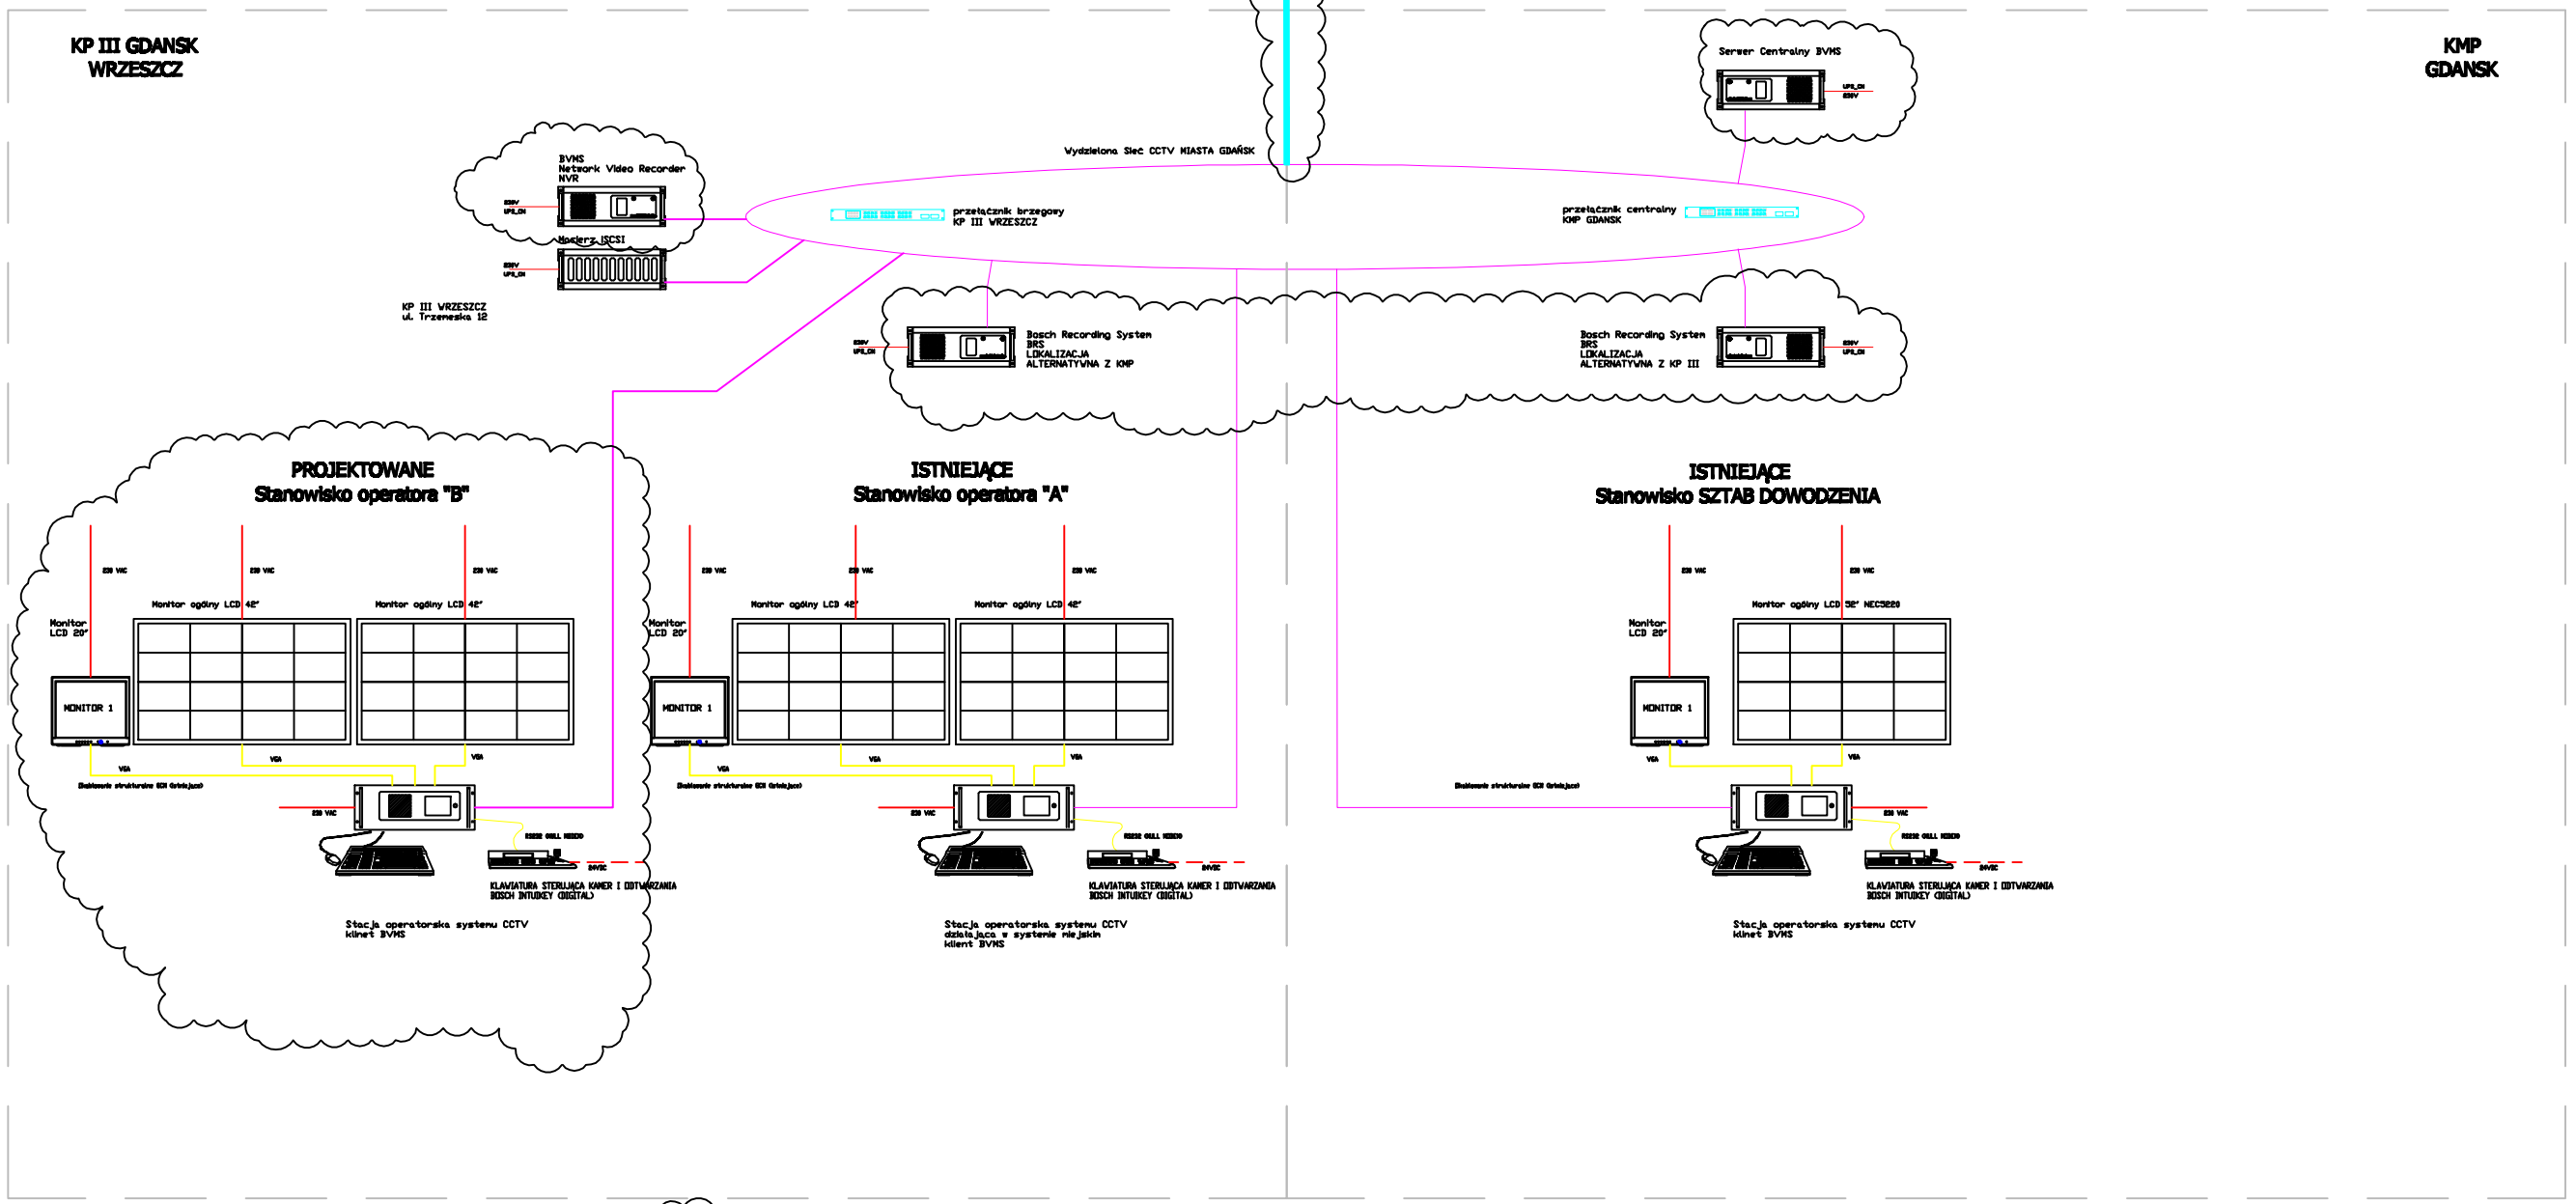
KP III GDANSK
WRZESZCZ

KMP
GDANSK

Serwer Centralny BVMS

UPS_CN
230V

Wydzielona Sieć CCTV MIASTA GDAŃSK

BVMS
Network Video Recorder
NVR

230V
UPS_CN

Macierz ISCSI

230V
UPS_CN

przełącznik brzegowy
KP III WRZESZCZ

przełącznik centralny
KMP GDANSK

KP III WRZESZCZ
ul. Trzeneska 12

230V
UPS_CN

Bosch Recording System
BRS
LOKALIZACJA
ALTERNATYWNA Z KMP

Bosch Recording System
BRS
LOKALIZACJA
ALTERNATYWNA Z KP III

230V
UPS_CN

PROJEKTOWANE
Stanowisko operatora "B"

ISTNIEJĄCE
Stanowisko operatora "A"

ISTNIEJĄCE
Stanowisko SZTAB DOWODZENIA

230 VAC
230 VAC
230 VAC
Monitor ogólny LCD 42"
Monitor ogólny LCD 42"
Monitor
LCD 20"
MONITOR 1
VGA
VGA
VGA
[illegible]
230 VAC
RS232 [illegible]
24VDC
KLAWIATURA STERUJĄCA KAMER I ODTWARZANIA
BOSCH INTUIKEY (DIGITAL)
Stacja operatorska systemu CCTV
klinet BVMS

230 VAC
230 VAC
230 VAC
Monitor ogólny LCD 42"
Monitor ogólny LCD 42"
Monitor
LCD 20"
MONITOR 1
VGA
VGA
VGA
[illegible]
230 VAC
RS232 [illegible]
24VDC
KLAWIATURA STERUJĄCA KAMER I ODTWARZANIA
BOSCH INTUIKEY (DIGITAL)
Stacja operatorska systemu CCTV
działająca w systemie miejskim
klient BVMS

230 VAC
230 VAC
Monitor ogólny LCD 52" NEC5220
Monitor
LCD 20"
MONITOR 1
VGA
VGA
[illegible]
230 VAC
RS232 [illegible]
24VDC
KLAWIATURA STERUJĄCA KAMER I ODTWARZANIA
BOSCH INTUIKEY (DIGITAL)
Stacja operatorska systemu CCTV
klinet BVMS